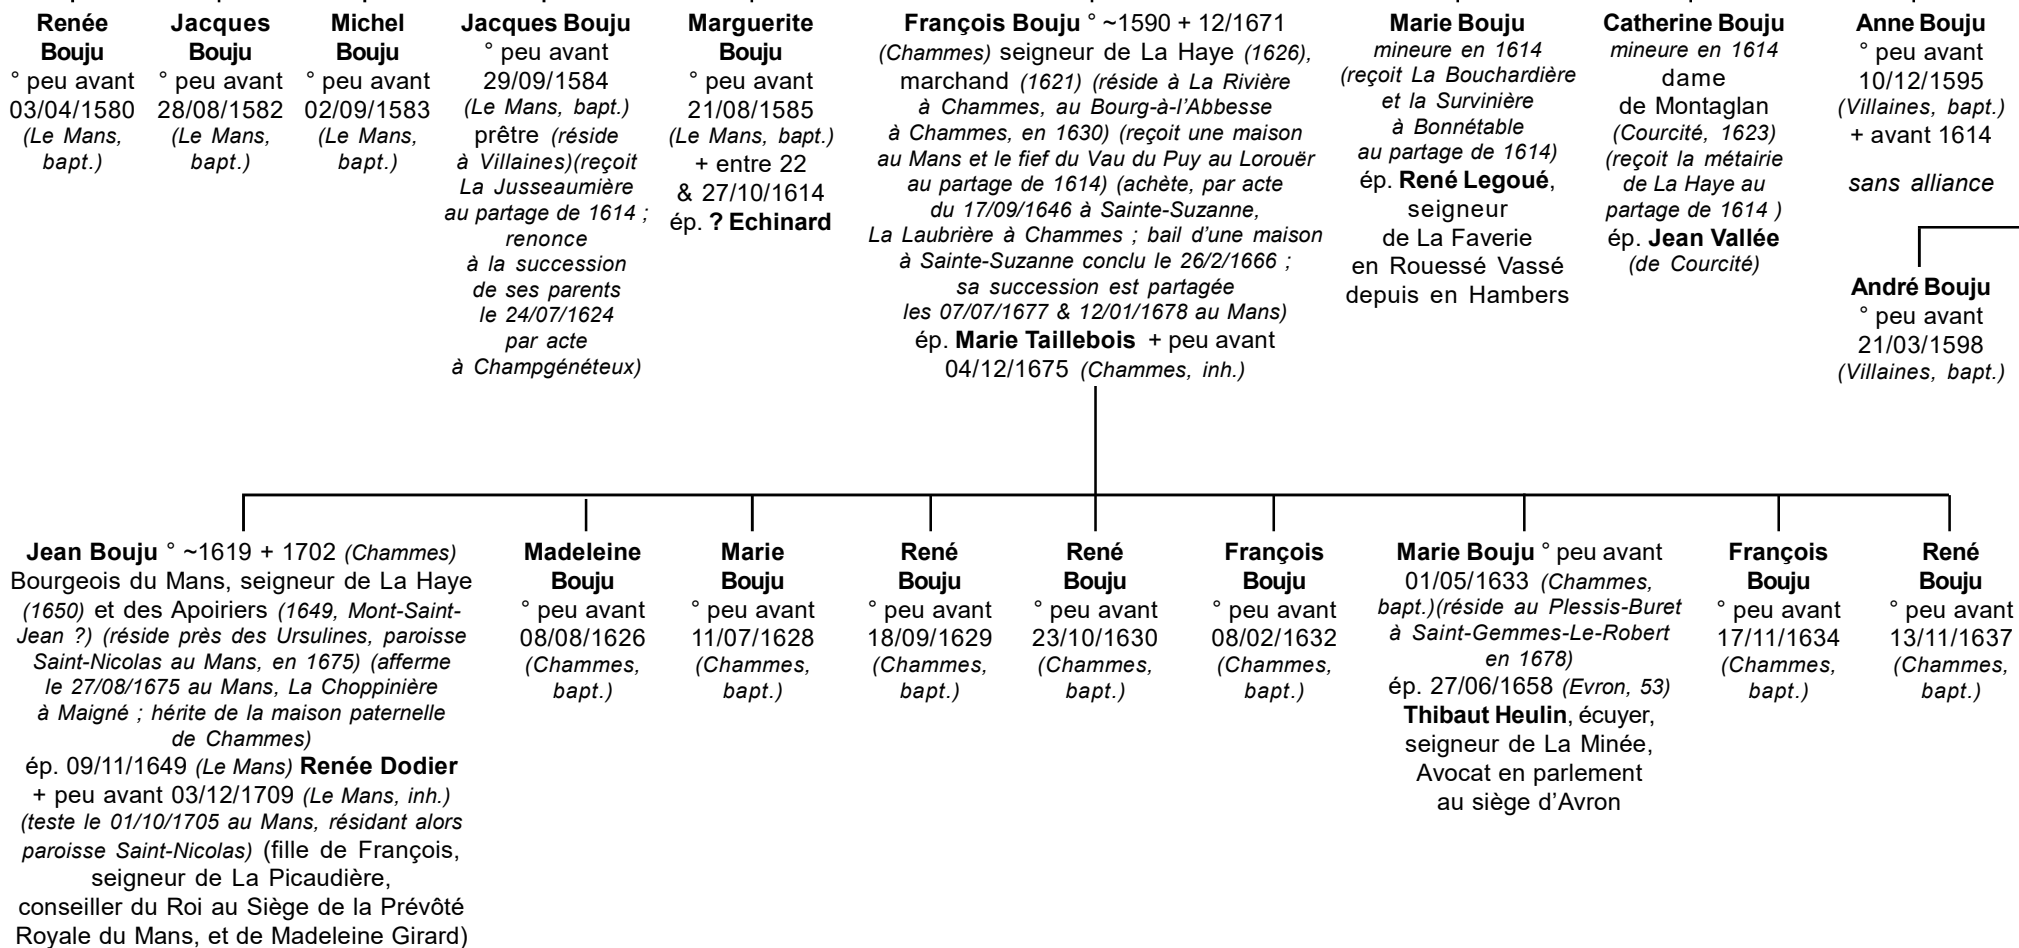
Renée Bouju
° peu avant 03/04/1580 (Le Mans, bapt.)

Jacques Bouju
° peu avant 28/08/1582 (Le Mans, bapt.)

Michel Bouju
° peu avant 02/09/1583 (Le Mans, bapt.)

Jacques Bouju
° peu avant 29/09/1584 (Le Mans, bapt.) prêtre (réside à Villaines)(reçoit La Jusseaumière au partage de 1614 ; renonce à la succession de ses parents le 24/07/1624 par acte à Champgénéteux)

Marguerite Bouju
° peu avant 21/08/1585 (Le Mans, bapt.) + entre 22 & 27/10/1614 ép. ? Echinard

François Bouju ° ~1590 + 12/1671 (Chammes) seigneur de La Haye (1626), marchand (1621) (réside à La Rivière à Chammes, au Bourg-à-l'Abbesse à Chammes, en 1630) (reçoit une maison au Mans et le fief du Vau du Puy au Lorouër au partage de 1614) (achète, par acte du 17/09/1646 à Sainte-Suzanne, La Laubrière à Chammes ; bail d'une maison à Sainte-Suzanne conclu le 26/2/1666 ; sa succession est partagée les 07/07/1677 & 12/01/1678 au Mans)
ép. Marie Taillebois + peu avant 04/12/1675 (Chammes, inh.)

Marie Bouju
mineure en 1614 (reçoit La Bouchardière et la Survinière à Bonnétable au partage de 1614)
ép. René Legoué, seigneur de La Faverie en Rouessé Vassé depuis en Hambers

Catherine Bouju
mineure en 1614 dame de Montaglan (Courcité, 1623) (reçoit la métairie de La Haye au partage de 1614 )
ép. Jean Vallée (de Courcité)

Anne Bouju
° peu avant 10/12/1595 (Villaines, bapt.) + avant 1614
sans alliance

André Bouju
° peu avant 21/03/1598 (Villaines, bapt.)

Jean Bouju ° ~1619 + 1702 (Chammes) Bourgeois du Mans, seigneur de La Haye (1650) et des Apoiriers (1649, Mont-Saint-Jean ?) (réside près des Ursulines, paroisse Saint-Nicolas au Mans, en 1675) (afferme le 27/08/1675 au Mans, La Choppinière à Maigné ; hérite de la maison paternelle de Chammes)
ép. 09/11/1649 (Le Mans) Renée Dodier + peu avant 03/12/1709 (Le Mans, inh.) (teste le 01/10/1705 au Mans, résidant alors paroisse Saint-Nicolas) (fille de François, seigneur de La Picaudière, conseiller du Roi au Siège de la Prévôté Royale du Mans, et de Madeleine Girard)

Madeleine Bouju
° peu avant 08/08/1626 (Chammes, bapt.)

Marie Bouju
° peu avant 11/07/1628 (Chammes, bapt.)

René Bouju
° peu avant 18/09/1629 (Chammes, bapt.)

René Bouju
° peu avant 23/10/1630 (Chammes, bapt.)

François Bouju
° peu avant 08/02/1632 (Chammes, bapt.)

Marie Bouju ° peu avant 01/05/1633 (Chammes, bapt.)(réside au Plessis-Buret à Saint-Gemmes-Le-Robert en 1678)
ép. 27/06/1658 (Evron, 53) Thibaut Heulin, écuyer, seigneur de La Minée, Avocat en parlement au siège d'Avron

François Bouju
° peu avant 17/11/1634 (Chammes, bapt.)

René Bouju
° peu avant 13/11/1637 (Chammes, bapt.)